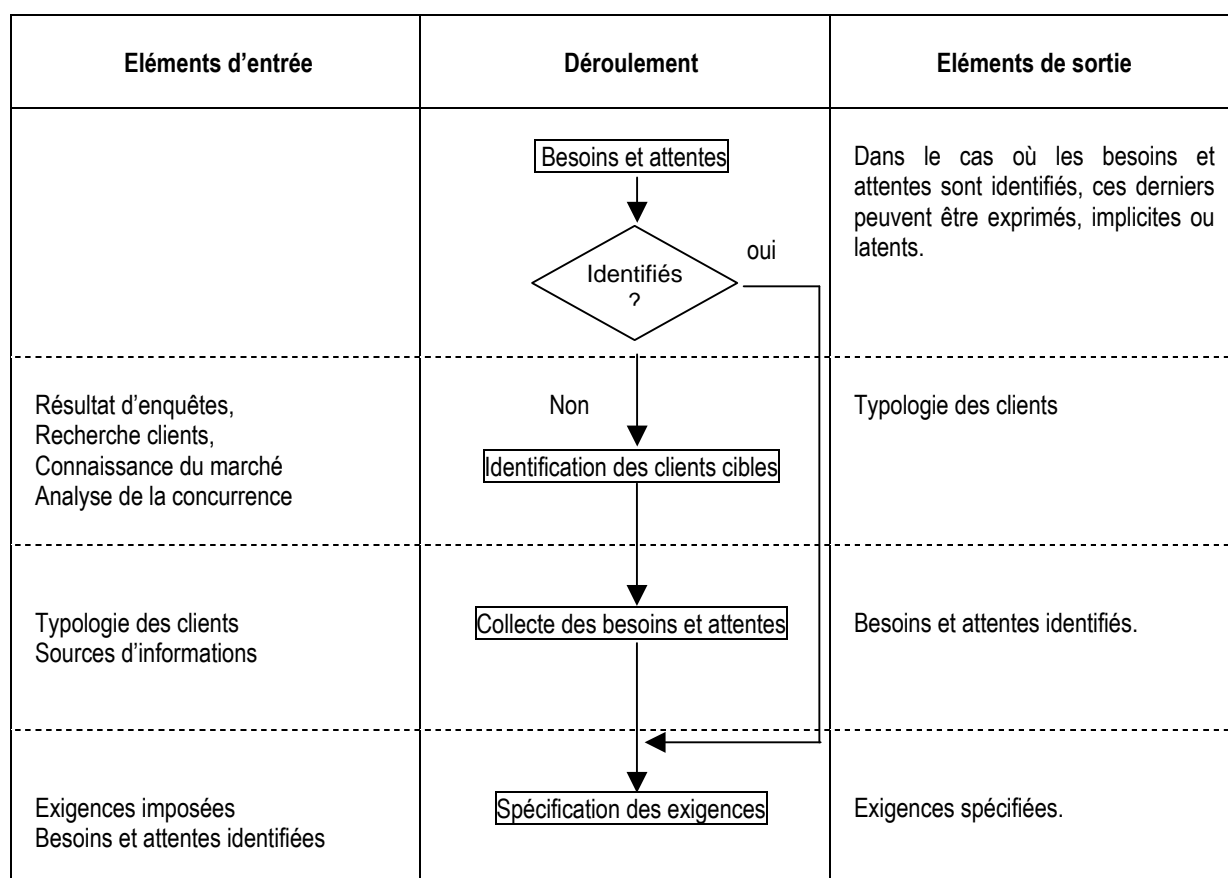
| Eléments d'entrée | Déroulement | Eléments de sortie |
|---|---|---|
| | Besoins et attentes<br>Identifiés ?<br>oui | Dans le cas où les besoins et attentes sont identifiés, ces derniers peuvent être exprimés, implicites ou latents. |
| Résultat d'enquêtes,<br>Recherche clients,<br>Connaissance du marché<br>Analyse de la concurrence | Non<br>Identification des clients cibles | Typologie des clients |
| Typologie des clients<br>Sources d'informations | Collecte des besoins et attentes | Besoins et attentes identifiés. |
| Exigences imposées<br>Besoins et attentes identifiées | Spécification des exigences | Exigences spécifiées. |